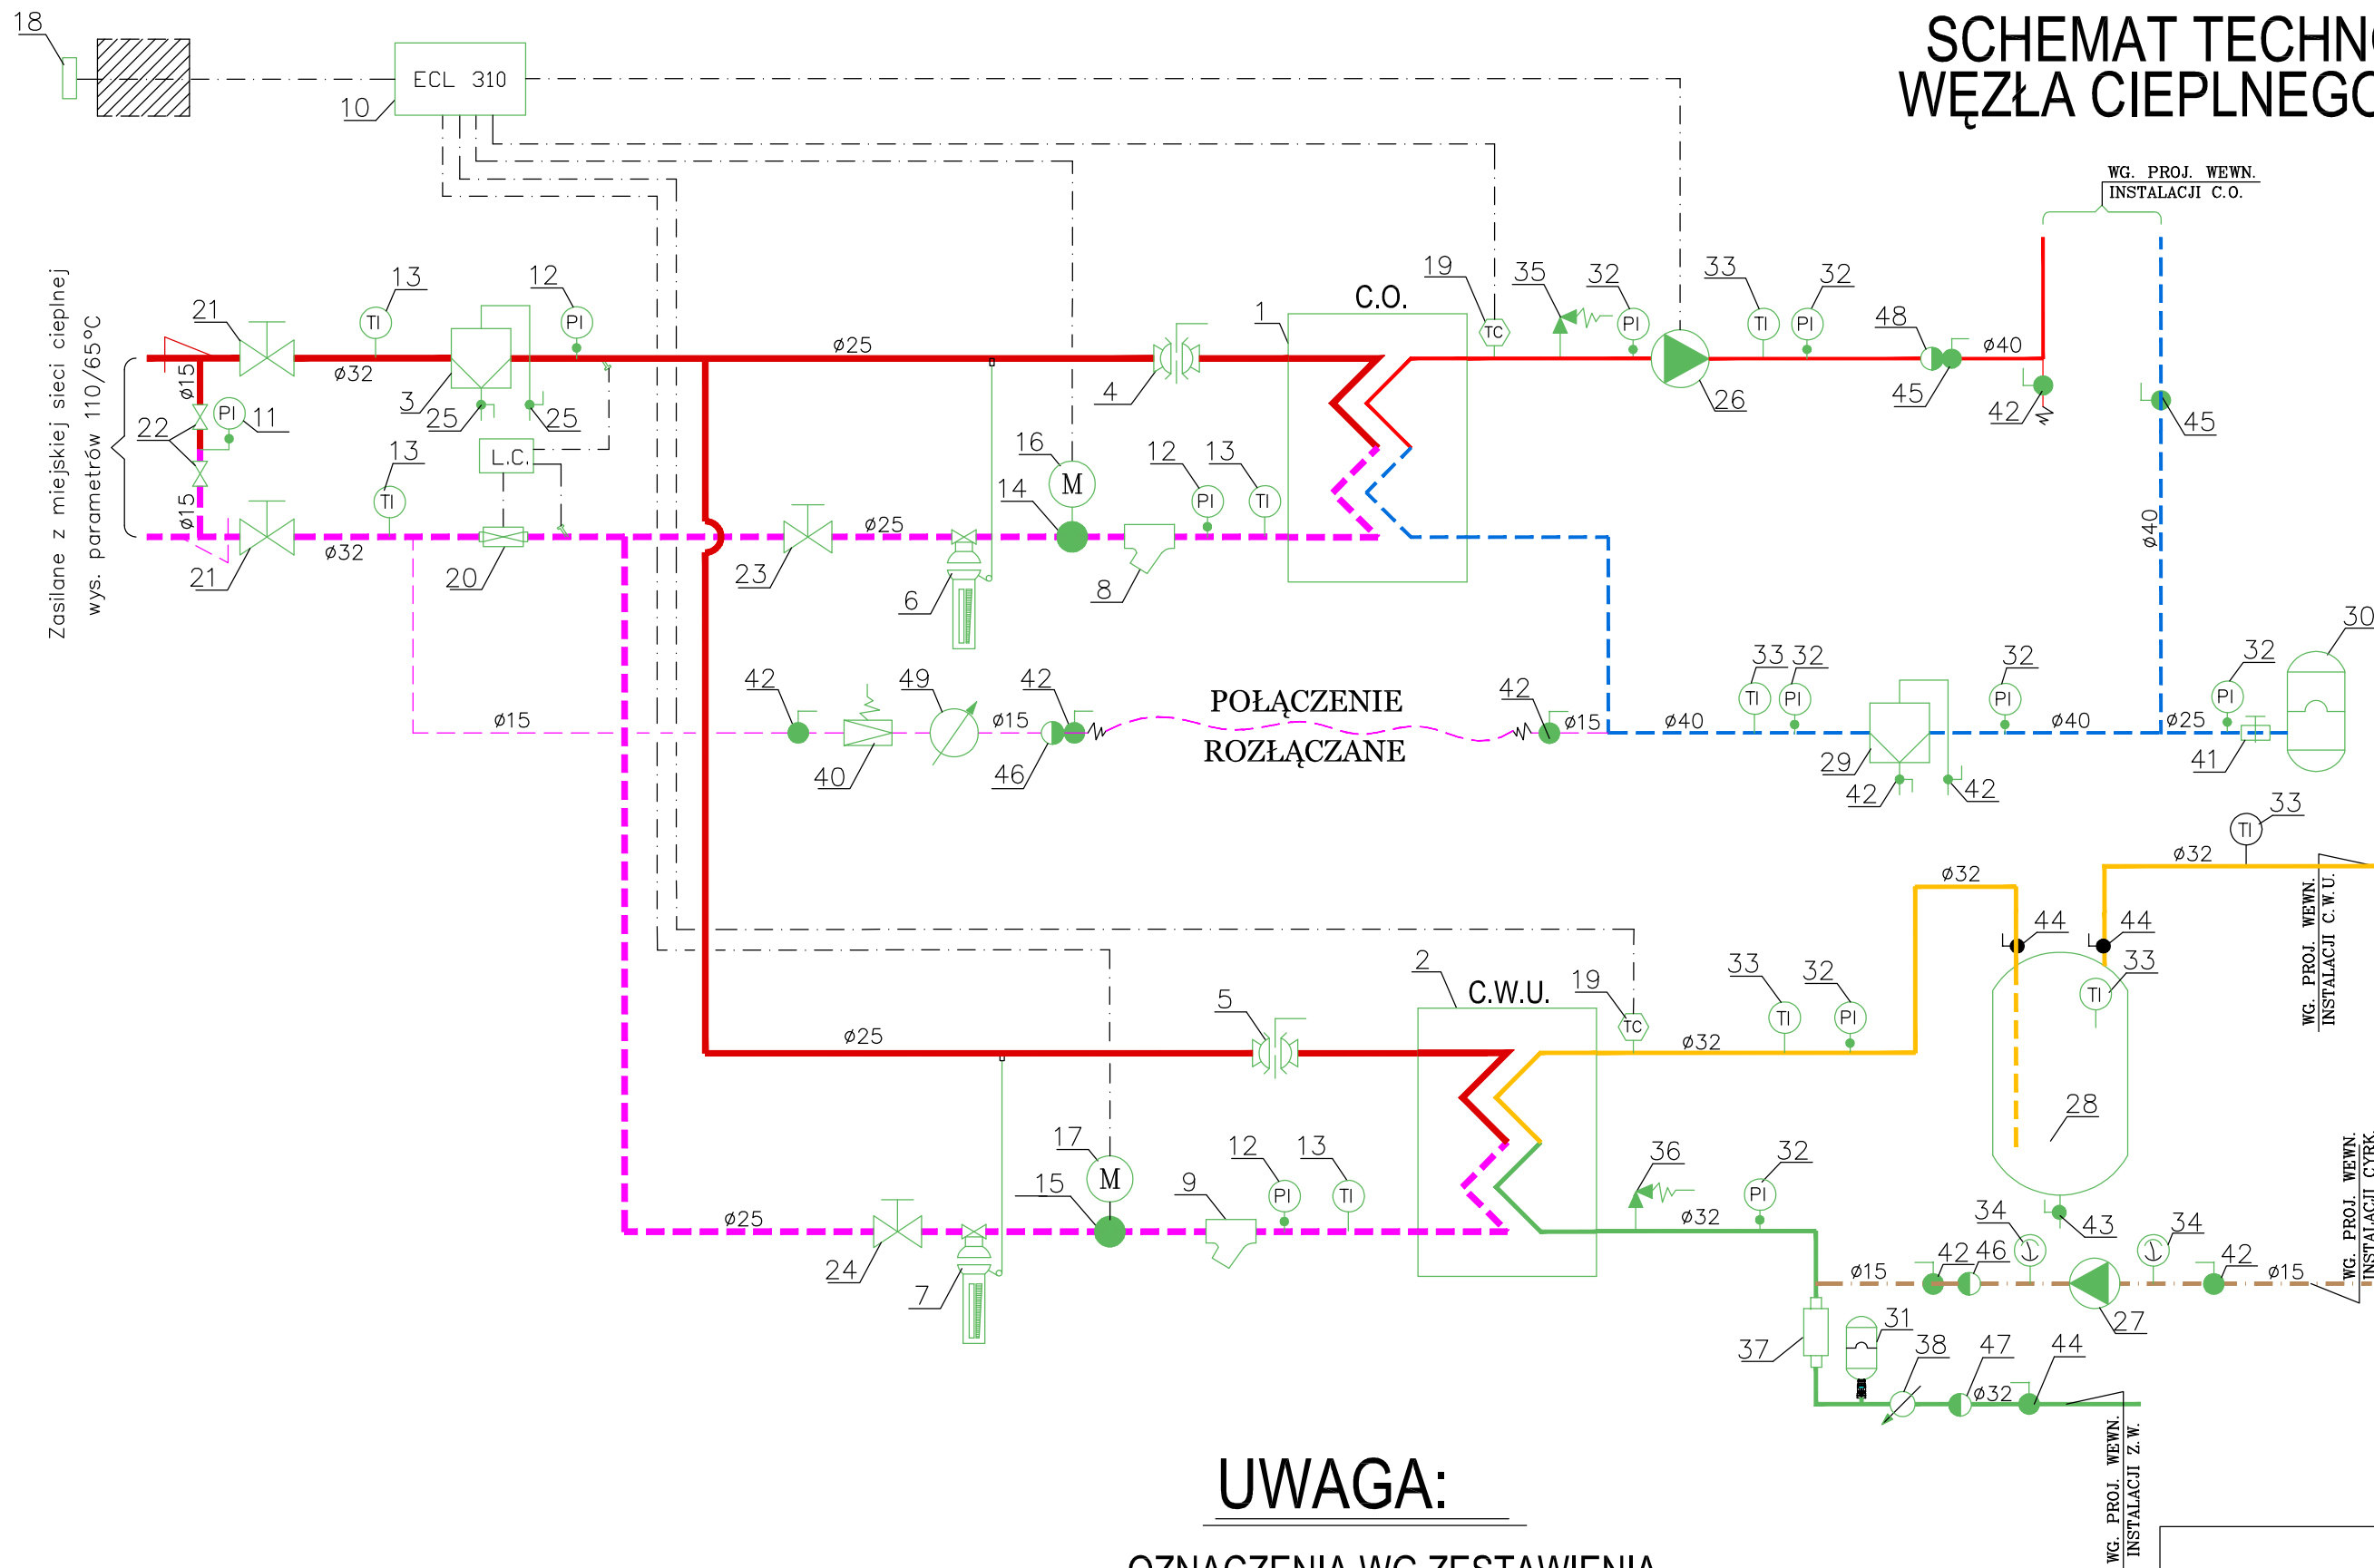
SCHEMAT TECHN
WĘZŁA CIEPLNEGO

18
ECL 310
10

WG. PROJ. WEWN.
INSTALACJI C.O.

Zasilane z miejskiej sieci cieplnej
wys. parametrów 110/65°C

21 13 12 TI PI ø32 ø25 3 25 25 ø15 22 PI 11 13 L.C. TI ø15 21 ø32 20 4 1 C.O. 19 TC 35 32 PI 33 TI 32 PI 48 ø40 26 45 42 45 16 M 14 12 PI 13 TI 23 ø25 6 8 ø40

42 49 ø15 42 POŁĄCZENIE ROZŁĄCZANE 42 ø15 ø40 33 32 TI PI 32 PI ø40 32 PI 30 ø15 40 46 29 ø25 41 42 42 33 TI ø32

ø32 44 44 33 TI
WG. PROJ. WEWN. INSTALACJI C.W.U.

2 C.W.U. 19 TC 33 TI 32 PI 5 ø32 ø25 28

17 M 15 12 PI 13 TI 9 ø25 24 7 36 32 PI ø32 34 43 34 42 46 ø15 42 ø15 27 37 31 38 47 44 ø32

WG. PROJ. WEWN. INSTALACJI CYRK.

WG. PROJ. WEWN. INSTALACJI Z.W.

UWAGA:
OZNACZENIA WG ZESTAWIENIA